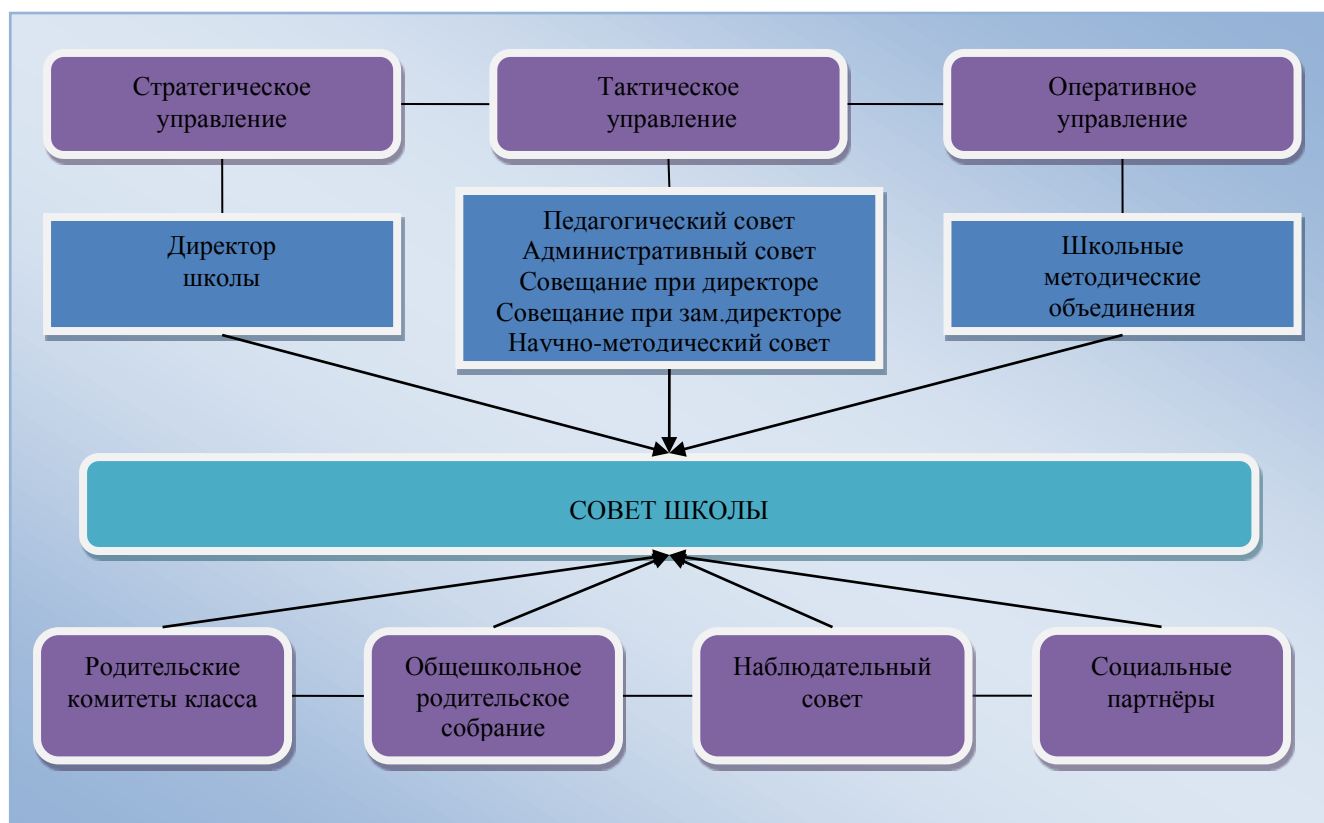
Стратегическое управление

Тактическое управление

Оперативное управление

Директор школы

Педагогический совет
Административный совет
Совещание при директоре
Совещание при зам.директоре
Научно-методический совет

Школьные методические объединения

СОВЕТ ШКОЛЫ

Родительские комитеты класса

Общешкольное родительское собрание

Наблюдательный совет

Социальные партнёры